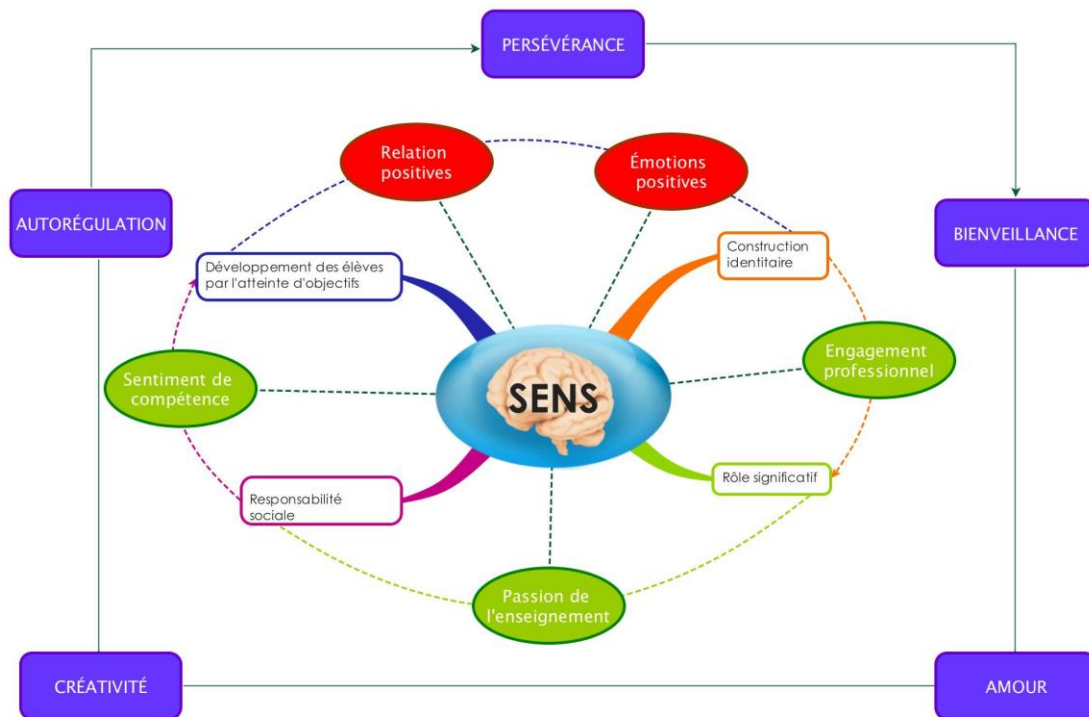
PERSÉVÉRANCE

AUTORÉGULATION

BIENVEILLANCE

Relation positives

Émotions positives

Construction identitaire

Développement des élèves par l'atteinte d'objectifs

Engagement professionnel

Sentiment de compétence

SENS

Rôle significatif

Responsabilité sociale

Passion de l'enseignement

CRÉATIVITÉ

AMOUR